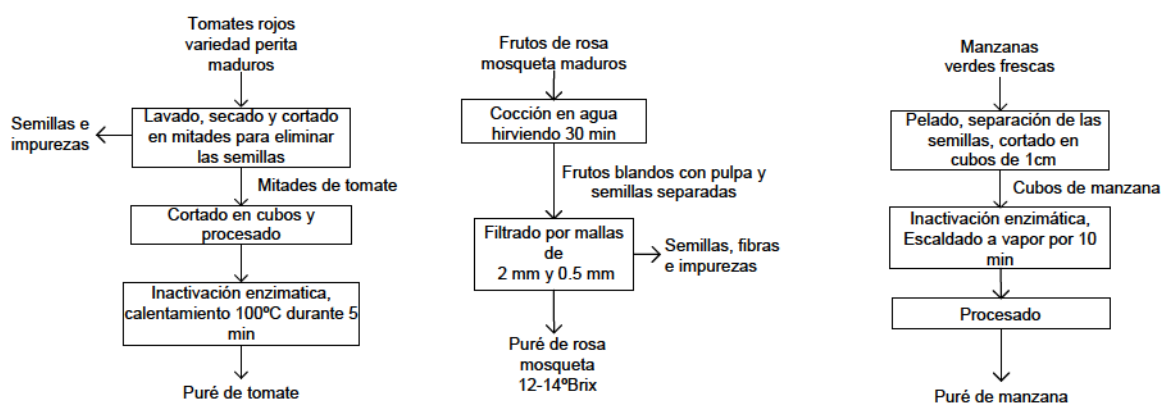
Tomates rojos variedad perita maduros

Semillas e impurezas

Lavado, secado y cortado en mitades para eliminar las semillas

Mitades de tomate

Cortado en cubos y procesado

Inactivación enzimatica, calentamiento 100ºC durante 5 min

Puré de tomate

Frutos de rosa mosqueta maduros

Cocción en agua hirviendo 30 min

Frutos blandos con pulpa y semillas separadas

Filtrado por mallas de 2 mm y 0.5 mm

Semillas, fibras e impurezas

Puré de rosa mosqueta 12-14ºBrix

Manzanas verdes frescas

Pelado, separación de las semillas, cortado en cubos de 1cm

Cubos de manzana

Inactivación enzimática, Escaldado a vapor por 10 min

Procesado

Puré de manzana